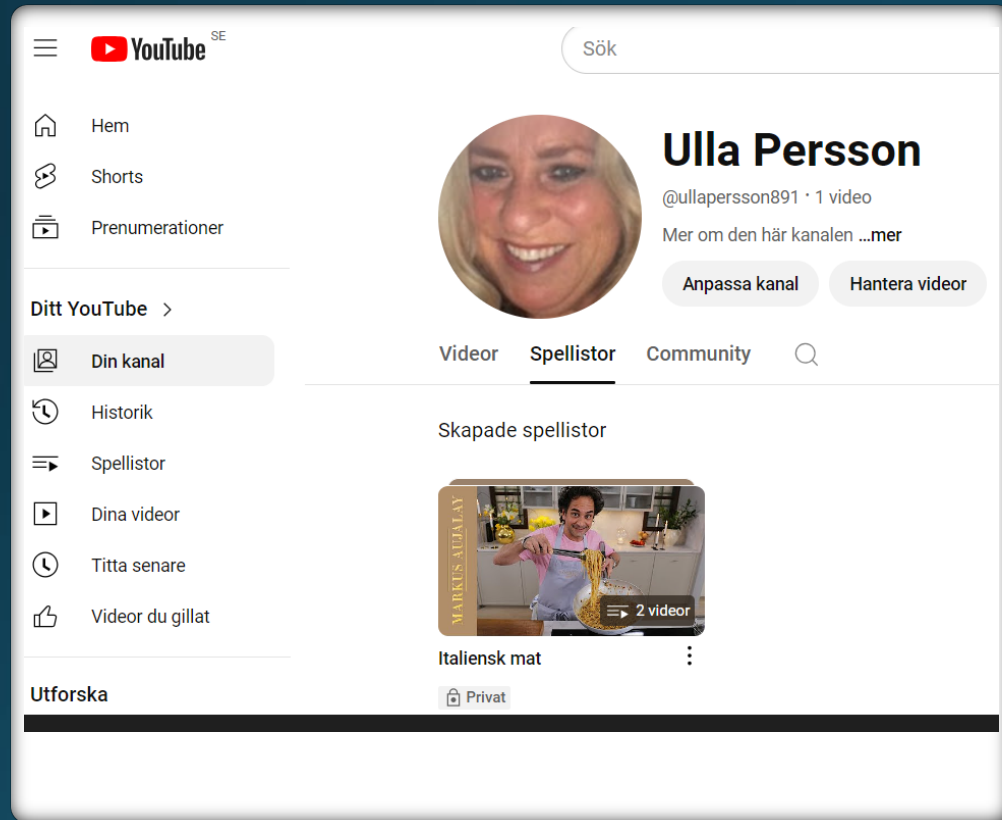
YouTube SE

Sök

Hem
Shorts
Prenumerationer

Ditt YouTube >
Din kanal
Historik
Spellistor
Dina videor
Titta senare
Videor du gillat

Utforska

Ulla Persson
@ullapersson891 · 1 video
Mer om den här kanalen ...mer
Anpassa kanal
Hantera videor

Videor
Spellistor
Community

Skapade spellistor

MARKUS AUJALAY
2 videor
Italiensk mat
Privat